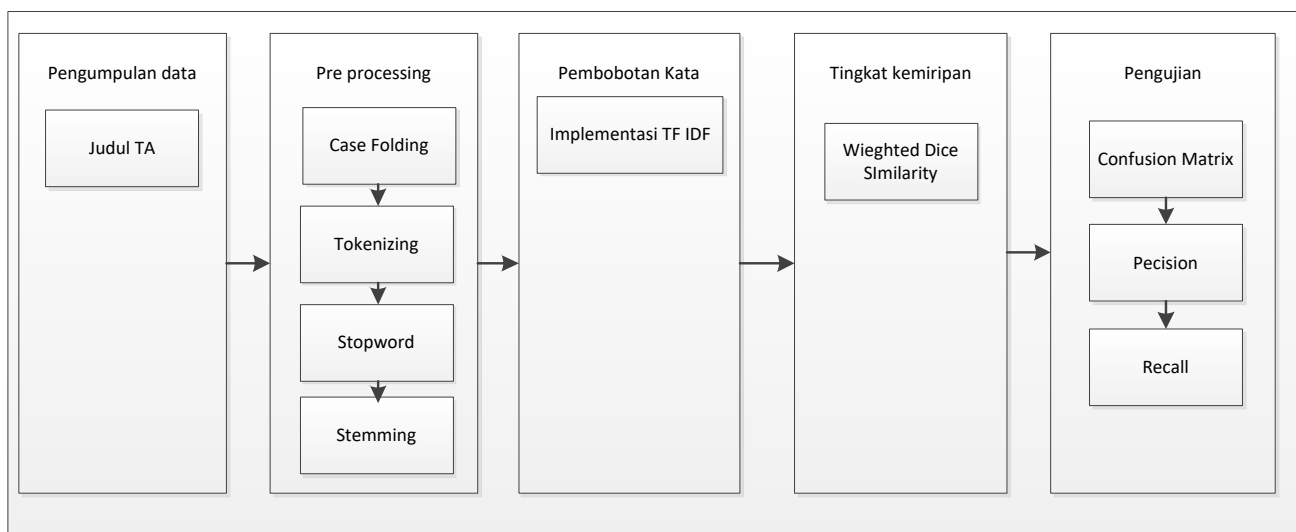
Pengumpulan data

Judul TA

Pre processing

Case Folding

Tokenizing

Stopword

Stemming

Pembobotan Kata

Implementasi TF IDF

Tingkat kemiripan

Wieghted Dice SImilarity

Pengujian

Confusion Matrix

Pecision

Recall